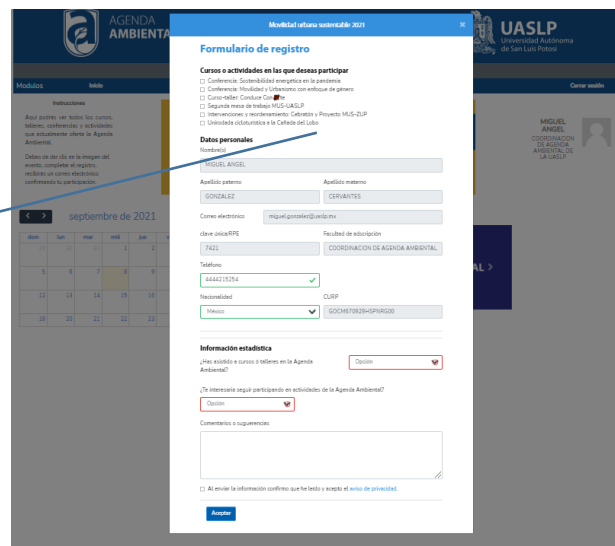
AGENDA
AMBIENTA

UASLP
Universidad Autónoma de San Luis Potosí

Modulos
Inicio
Cerrar sesión

Instrucciones

Aquí podrás ver todos los cursos, talleres, conferencias y actividades que actualmente oferta la Agenda Ambiental.

Debes de dar clic en la imagen del evento, completar el registro, recibirás un correo electrónico confirmando tu participación.

septiembre de 2021

| dom | lun | mar | mié | jue |
|---|---|---|---|---|
| | | | 1 | 2 |
| 5 | 6 | 7 | 8 | 9 |
| 12 | 13 | 14 | 15 | 16 |
| 19 | 20 | 21 | 22 | 23 |

MIGUEL ANGEL
COORDINACION DE AGENDA AMBIENTAL DE LA UASLP

Movilidad urbana sustentable 2021

Formulario de registro

Cursos o actividades en las que deseas participar
☐ Conferencia: Sostenibilidad energética en la pandemia
☐ Conferencia: Movilidad y Urbanismo con enfoque de género
☐ Curso-taller: Conduce Con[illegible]te
☐ Segunda mesa de trabajo MUS-UASLP
☐ Intervenciones y reordenamiento: Cebratón y Proyecto MUS-ZUP
☐ Unirodada ciclo turística a la Cañada del Lobo

Datos personales
Nombre(s)
MIGUEL ANGEL
Apellido paterno
GONZALEZ
Apellido materno
CERVANTES
Correo electrónico
miguel.gonzalez@uaslp.mx
clave única/RPE
7421
Facultad de adscripción
COORDINACION DE AGENDA AMBIENTAL
Teléfono
4444215254
Nacionalidad
México
CURP
GOCM670829HSPNRG00

Información estadística
¿Has asistido a cursos o talleres en la Agenda Ambiental?
Opción
¿Te interesaría seguir participando en actividades de la Agenda Ambiental?
Opción
Comentarios o sugerencias
☐ Al enviar la información confirmo que he leído y acepto el aviso de privacidad.
Aceptar